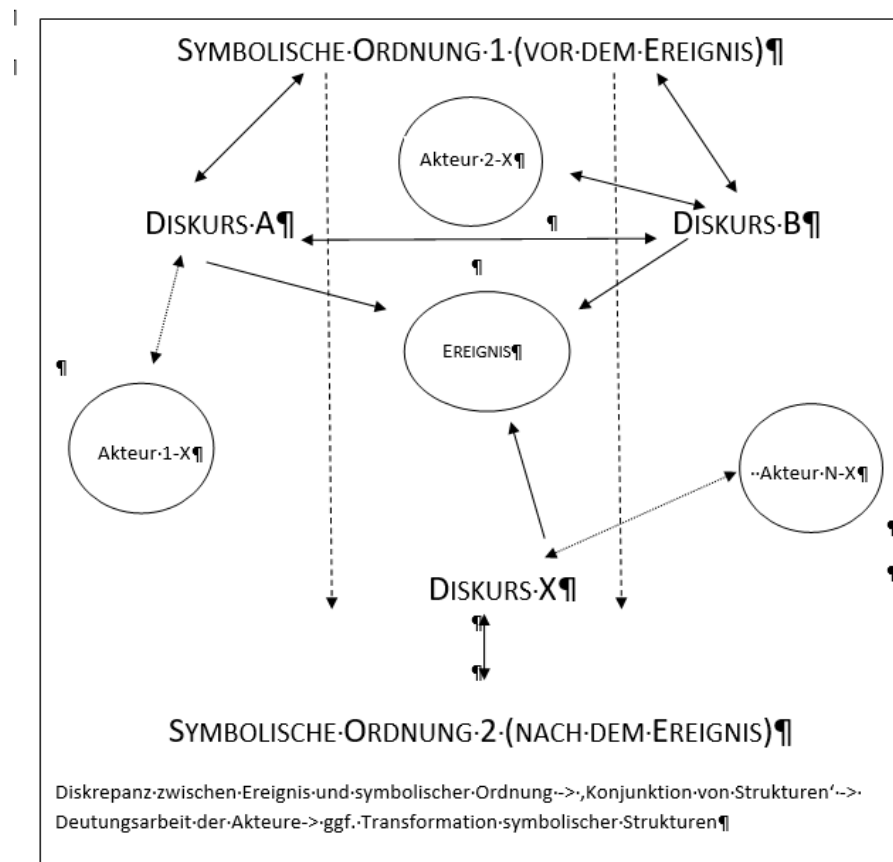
SYMBOLISCHE·ORDNUNG·1·(VOR·DEM·EREIGNIS)¶

Akteur·2-X¶

DISKURS·A¶

¶

DISKURS·B¶

¶

EREIGNIS¶

¶

Akteur·1-X¶

··Akteur·N-X¶

DISKURS·X¶

¶

¶

SYMBOLISCHE·ORDNUNG·2·(NACH·DEM·EREIGNIS)¶

Diskrepanz·zwischen·Ereignis·und·symbolischer·Ordnung·->·‚Konjunktion·von·Strukturen‘·->·Deutungsarbeit·der·Akteure·->·ggf.·Transformation·symbolischer·Strukturen¶